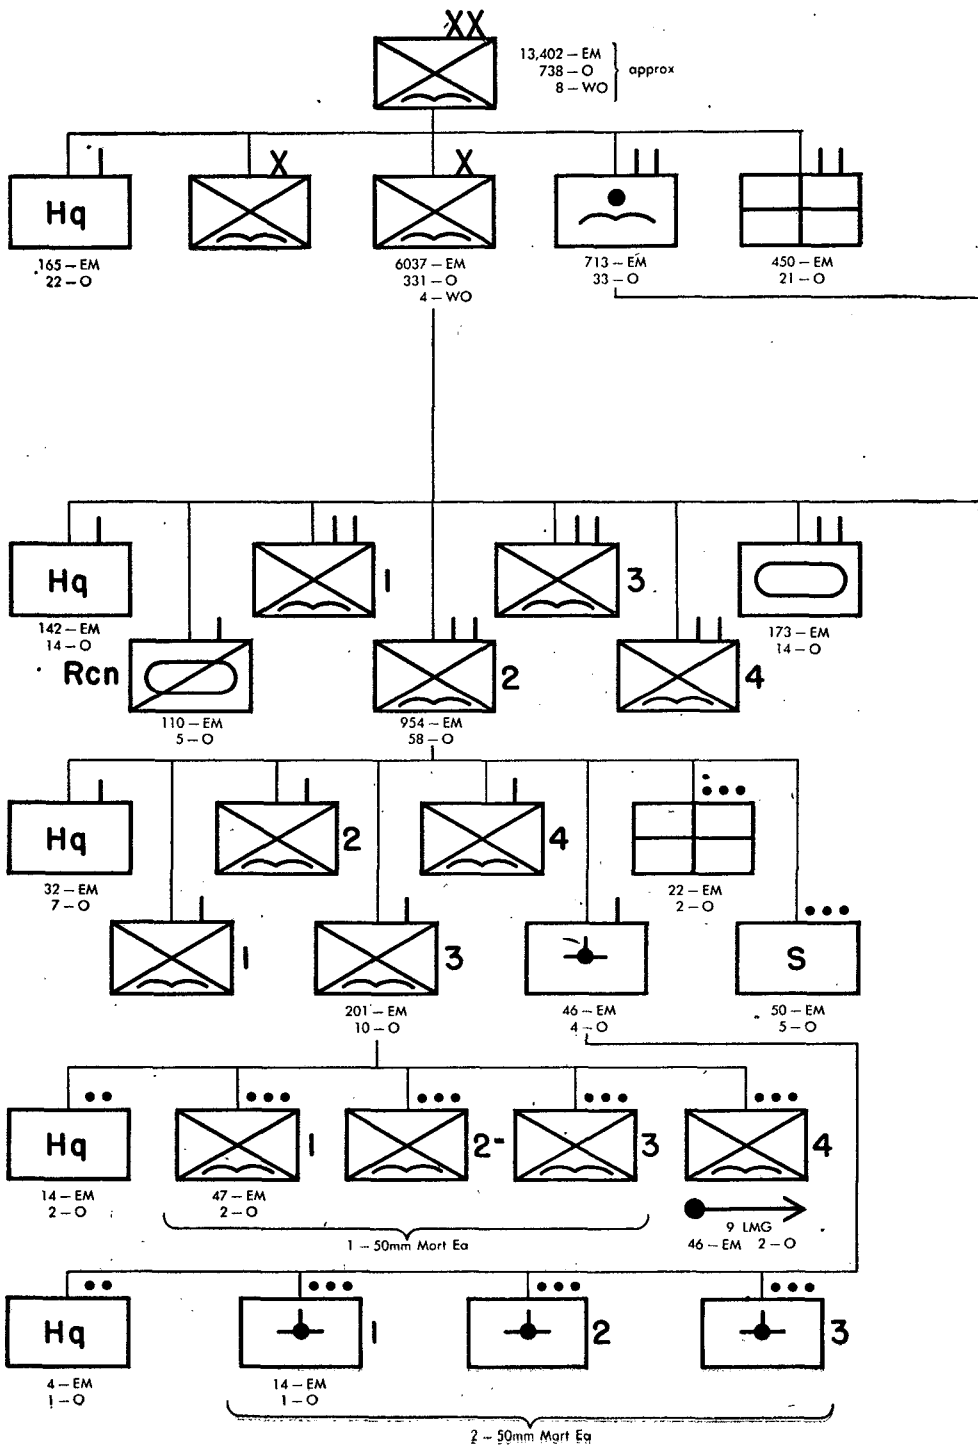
XX
13,402 – EM
738 – O
8 – WO
approx

Hq
165 – EM
22 – O

X

X
6037 – EM
331 – O
4 – WO

713 – EM
33 – O

450 – EM
21 – O

Hq
142 – EM
14 – O

1

3

173 – EM
14 – O

Rcn
110 – EM
5 – O

2
954 – EM
58 – O

4

Hq
32 – EM
7 – O

2

4

22 – EM
2 – O

1

3
201 – EM
10 – O

46 – EM
4 – O

S
50 – EM
5 – O

Hq
14 – EM
2 – O

1
47 – EM
2 – O

2

3

4
9 LMG
46 – EM 2 – O

1 – 50mm Mort Ea

Hq
4 – EM
1 – O

1
14 – EM
1 – O

2

3

2 – 50mm Mort Ea